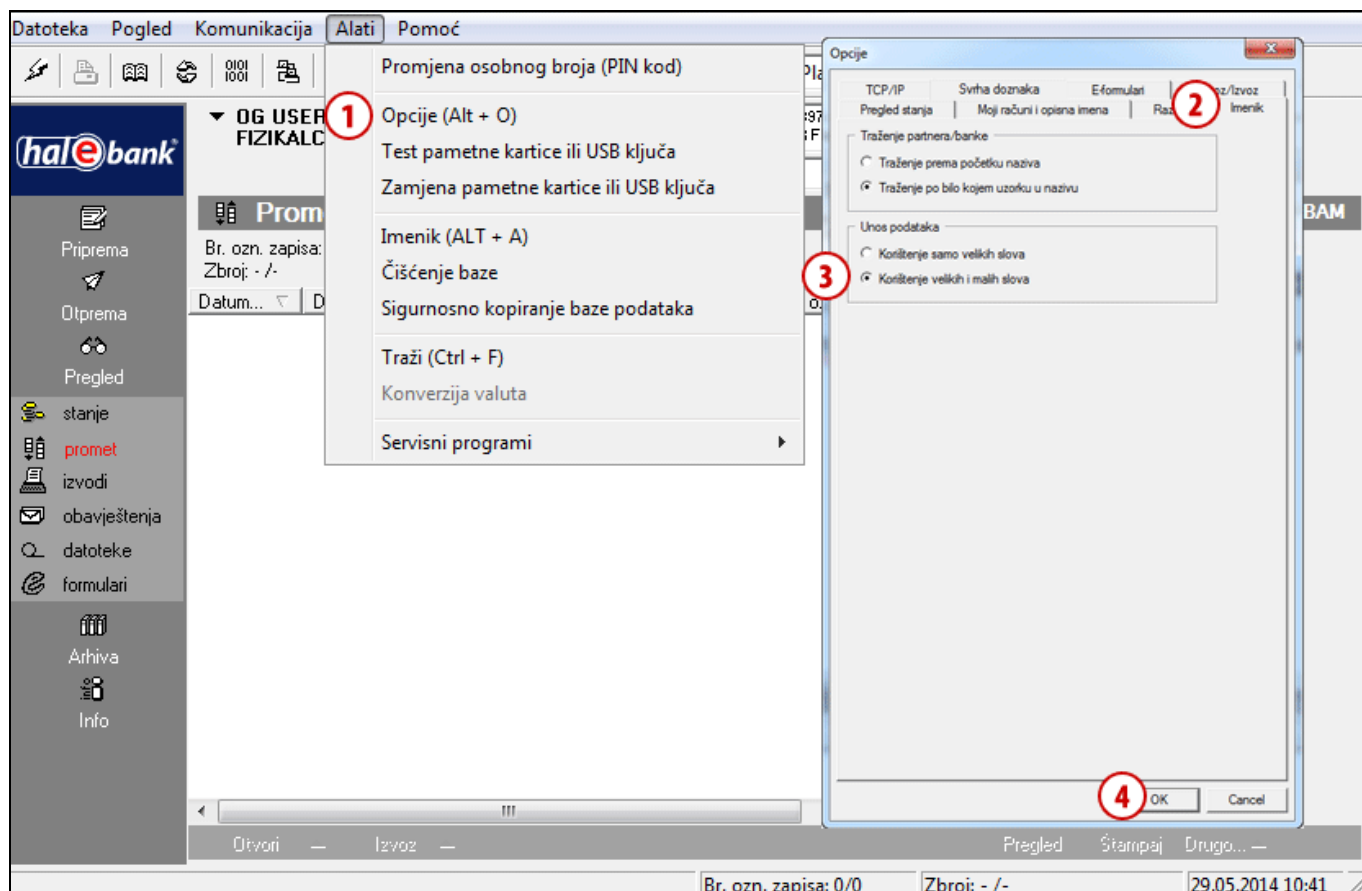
Datoteka Pogled Komunikacija Alati Pomoć

hal e bank

OG USER
FIZIKALC

Prom

Br. ozn. zapisa:
Zbroj: - /-
Datum... | D

Priprema
Otprema
Pregled
stanje
promet
izvodi
obavještenja
datoteke
formulari
Arhiva
Info

Promjena osobnog broja (PIN kod)
1 Opcije (Alt + O)
Test pametne kartice ili USB ključa
Zamjena pametne kartice ili USB ključa
Imenik (ALT + A)
Čišćenje baze
Sigurnosno kopiranje baze podataka
Traži (Ctrl + F)
Konverzija valuta
Servisni programi

Opcije
TCP/IP | Svrha doznaka | E-formulari | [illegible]oz/Izvoz
Pregled stanja | Moji računi i opisna imena | Raz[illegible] | 2 Imenik
Traženje partnera/banke
Traženje prema početku naziva
Traženje po bilo kojem uzorku u nazivu
Unos podataka
Korištenje samo velikih slova
3 Korištenje velikih i malih slova
4 OK | Cancel

BAM

Otvori — Izvoz — Pregled Štampaj Drugo... —
Br. ozn. zapisa: 0/0 | Zbroj: - /- | 29.05.2014 10:41